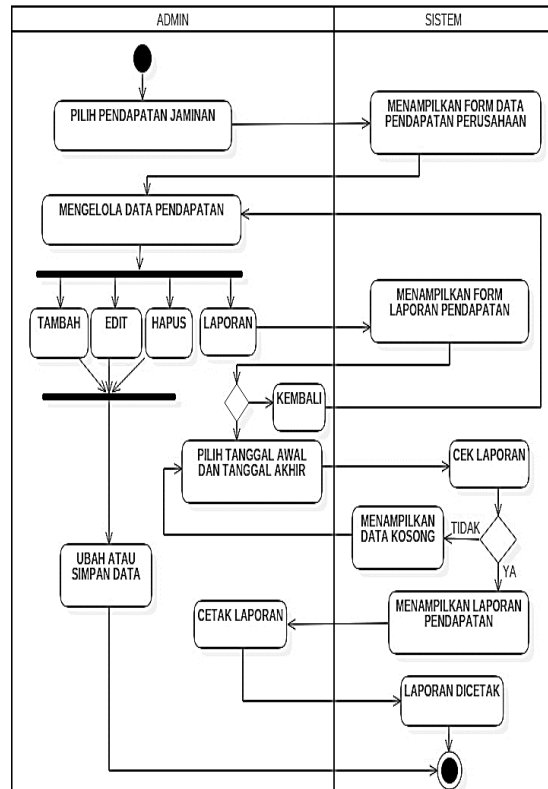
ADMIN

SISTEM

PILIH PENDAPATAN JAMINAN

MENAMPILKAN FORM DATA PENDAPATAN PERUSAHAAN

MENGELOLA DATA PENDAPATAN

TAMBAH

EDIT

HAPUS

LAPORAN

MENAMPILKAN FORM LAPORAN PENDAPATAN

KEMBALI

PILIH TANGGAL AWAL DAN TANGGAL AKHIR

CEK LAPORAN

MENAMPILKAN DATA KOSONG

TIDAK

YA

UBAH ATAU SIMPAN DATA

CETAK LAPORAN

MENAMPILKAN LAPORAN PENDAPATAN

LAPORAN DICETAK